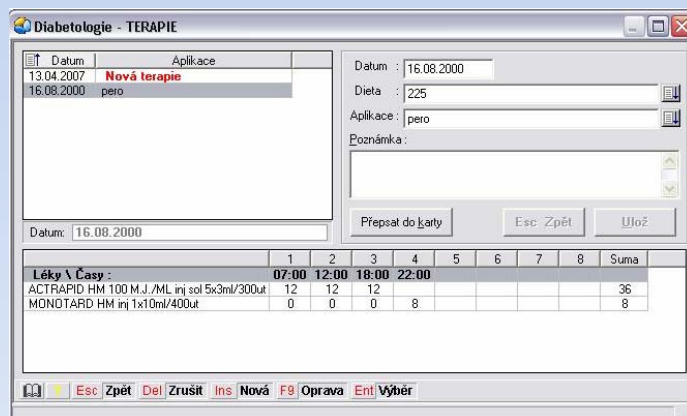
Diabetologie - TERAPIE

| Datum | Aplikace |
|---|---|
| 13.04.2007 | Nová terapie |
| 16.08.2000 | pero |

Datum: 16.08.2000

Datum : 16.08.2000
Dieta : 225
Aplikace : pero
Poznámka :

Přepsat do karty
Esc Zpět
Ulož

| | 1 | 2 | 3 | 4 | 5 | 6 | 7 | 8 | Suma |
|---|---|---|---|---|---|---|---|---|---|
| Léky \ Časy : | 07:00 | 12:00 | 18:00 | 22:00 | | | | | |
| ACTRAPID HM 100 M.J./ML inj sol 5x3ml/300ut | 12 | 12 | 12 | | | | | | 36 |
| MONOTARD HM inj 1x10ml/400ut | 0 | 0 | 0 | 8 | | | | | 8 |

Esc Zpět Del Zrušit Ins Nová F9 Oprava Ent Výběr